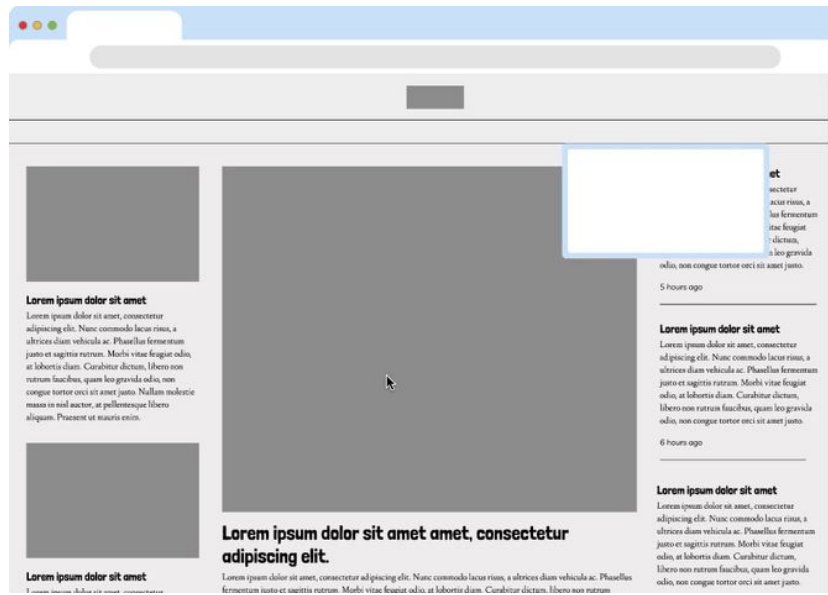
Lorem ipsum dolor sit amet

Lorem ipsum dolor sit amet, consectetur adipiscing elit. Nunc commodo lacus risus, a ultrices diam vehicula ac. Phasellus fermentum justo et sagittis rutrum. Morbi vitae feugiat odio, at lobortis diam. Curabitur dictum, libero non rutrum faucibus, quam leo gravida odio, non congue tortor orci sit amet justo. Nullam molestie massa in nisl auctor, at pellentesque libero aliquam. Praesent ut mauris enim.

Lorem ipsum dolor sit amet

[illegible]

Lorem ipsum dolor sit amet amet, consectetur adipiscing elit.

Lorem ipsum dolor sit amet, consectetur adipiscing elit. Nunc commodo lacus risus, a ultrices diam vehicula ac. Phasellus fermentum justo et sagittis rutrum. Morbi vitae feugiat odio, at lobortis diam. Curabitur dictum, libero non rutrum

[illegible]et
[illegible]sectetur
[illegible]acus risus, a
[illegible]lus fermentum
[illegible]itae feugiat
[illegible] dictum,
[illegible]n leo gravida
odio, non congue tortor orci sit amet justo.

5 hours ago

Lorem ipsum dolor sit amet

Lorem ipsum dolor sit amet, consectetur adipiscing elit. Nunc commodo lacus risus, a ultrices diam vehicula ac. Phasellus fermentum justo et sagittis rutrum. Morbi vitae feugiat odio, at lobortis diam. Curabitur dictum, libero non rutrum faucibus, quam leo gravida odio, non congue tortor orci sit amet justo.

6 hours ago

Lorem ipsum dolor sit amet

Lorem ipsum dolor sit amet, consectetur adipiscing elit. Nunc commodo lacus risus, a ultrices diam vehicula ac. Phasellus fermentum justo et sagittis rutrum. Morbi vitae feugiat odio, at lobortis diam. Curabitur dictum, libero non rutrum faucibus, quam leo gravida odio, non congue tortor orci sit amet justo.